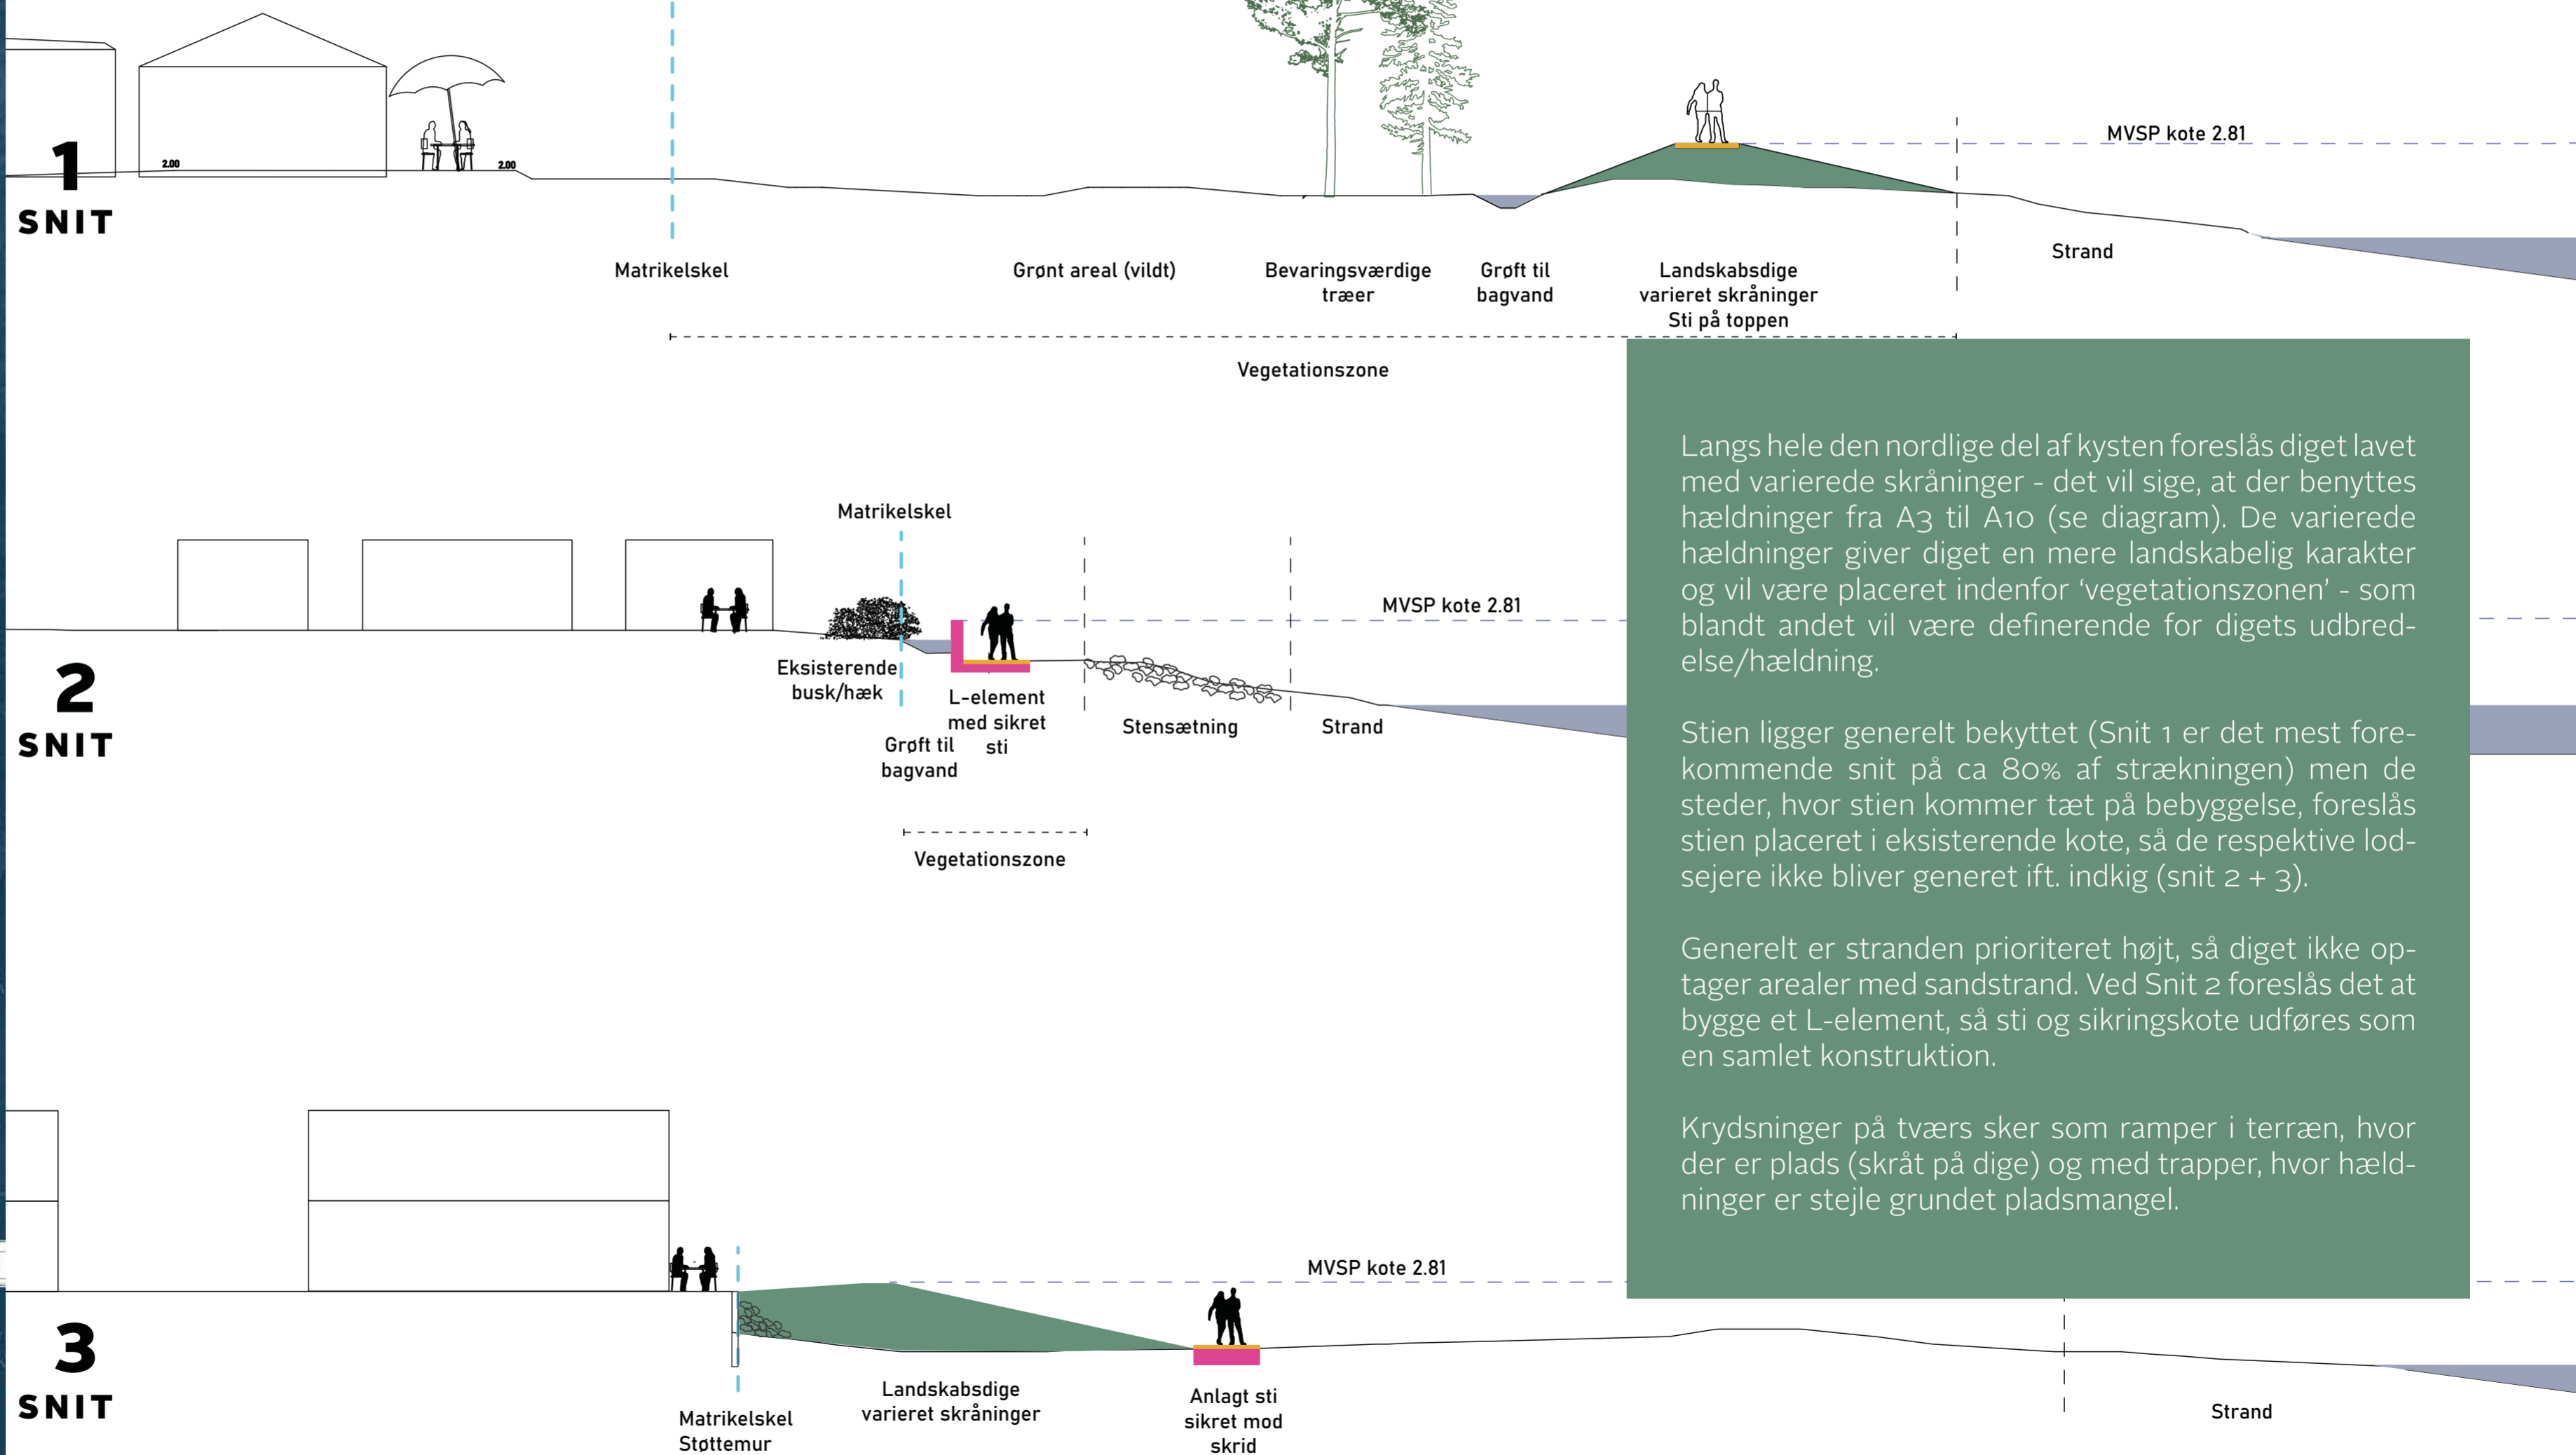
1
SNIT

2.00

2.00

MVSP kote 2.81

Matrikelskel

Grønt areal (vildt)

Bevaringsværdige træer

Grøft til bagvand

Landskabsdige varieret skråninger Sti på toppen

Strand

Vegetationszone

Matrikelskel

MVSP kote 2.81

2
SNIT

Eksisterende busk/hæk

L-element med sikret sti

Grøft til bagvand

Stensætning

Strand

Vegetationszone

Langs hele den nordlige del af kysten foreslås diget lavet med varierede skråninger - det vil sige, at der benyttes hældninger fra A3 til A10 (se diagram). De varierede hældninger giver diget en mere landskabelig karakter og vil være placeret indenfor 'vegetationszonen' - som blandt andet vil være definerende for digets udbredelse/hældning.

Stien ligger generelt bekyttet (Snit 1 er det mest forekommende snit på ca 80% af strækningen) men de steder, hvor stien kommer tæt på bebyggelse, foreslås stien placeret i eksisterende kote, så de respektive lodsejere ikke bliver generet ift. indkig (snit 2 + 3).

Generelt er stranden prioriteret højt, så diget ikke optager arealer med sandstrand. Ved Snit 2 foreslås det at bygge et L-element, så sti og sikringskote udføres som en samlet konstruktion.

Krydsninger på tværs sker som ramper i terræn, hvor der er plads (skråt på dige) og med trapper, hvor hældninger er stejle grundet pladsmangel.

MVSP kote 2.81

3
SNIT

Matrikelskel Støttemur

Landskabsdige varieret skråninger

Anlagt sti sikret mod skrid

Strand